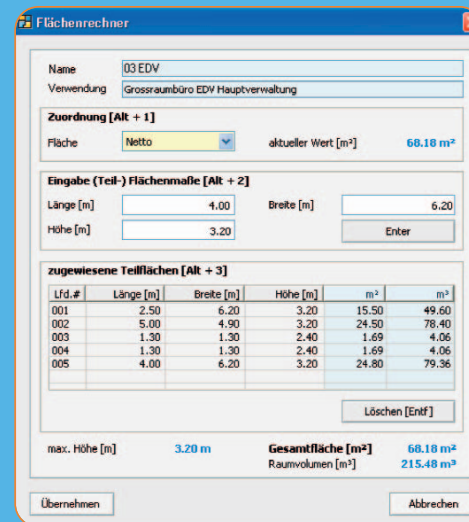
Flächenrechner

Name 03 EDV
Verwendung Grossraumbüro EDV Hauptverwaltung

Zuordnung [Alt + 1]
Fläche Netto
aktueller Wert [m²] 68.18 m²

Eingabe (Teil-) Flächenmaße [Alt + 2]
Länge [m] 4.00
Breite [m] 6.20
Höhe [m] 3.20
Enter

zugewiesene Teilflächen [Alt + 3]

| Lfd.# | Länge [m] | Breite [m] | Höhe [m] | m² | m³ |
|---|---|---|---|---|---|
| 001 | 2.50 | 6.20 | 3.20 | 15.50 | 49.60 |
| 002 | 5.00 | 4.90 | 3.20 | 24.50 | 78.40 |
| 003 | 1.30 | 1.30 | 2.40 | 1.69 | 4.06 |
| 004 | 1.30 | 1.30 | 2.40 | 1.69 | 4.06 |
| 005 | 4.00 | 6.20 | 3.20 | 24.80 | 79.36 |

Löschen [Entf]

max. Höhe [m] 3.20 m
Gesamtfläche [m²] 68.18 m²
Raumvolumen [m³] 215.48 m³

Übernehmen
Abbrechen